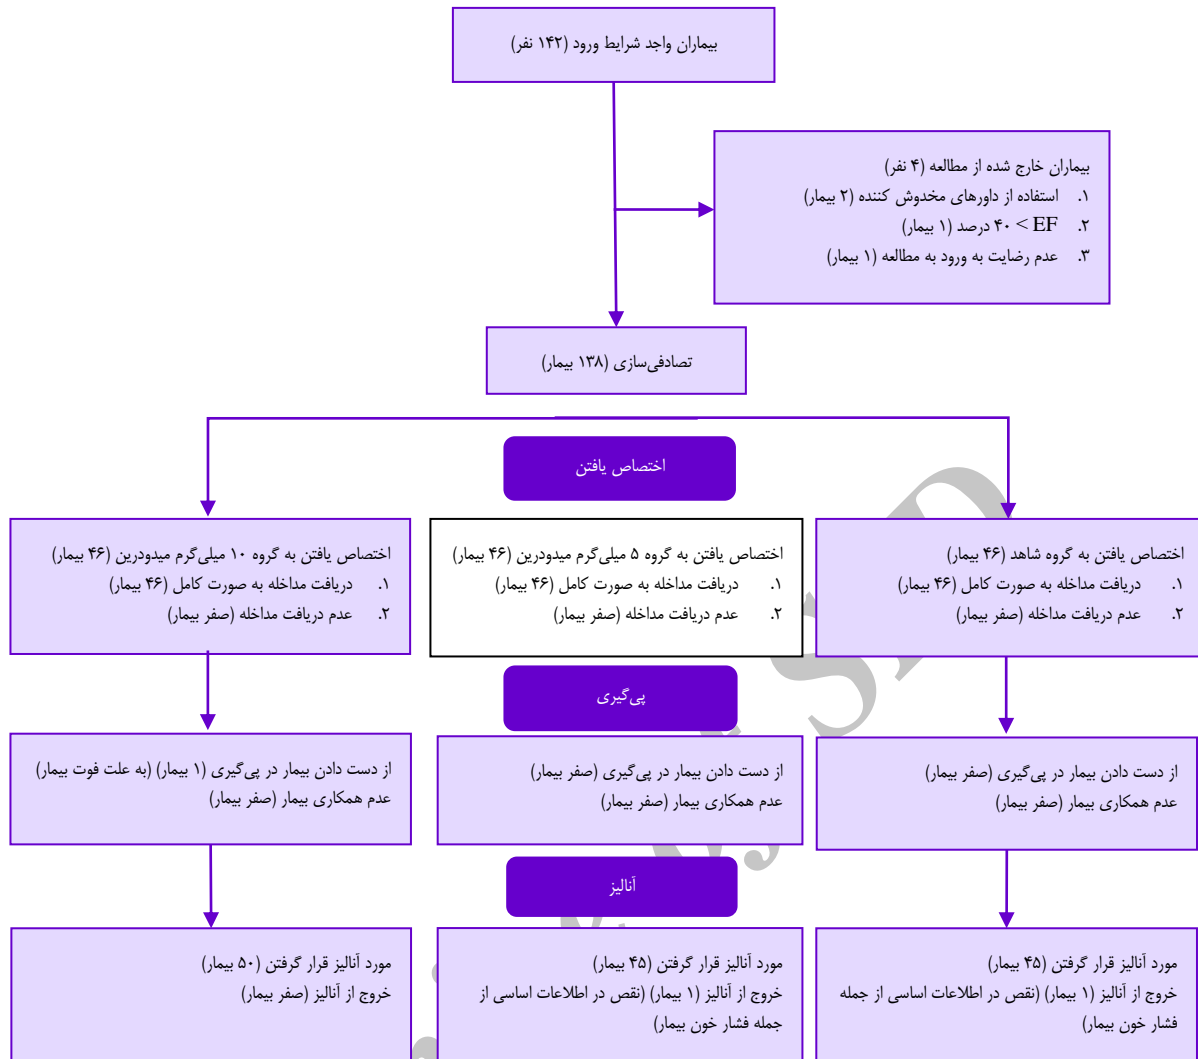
بیماران واجد شرایط ورود (۱۴۲ نفر)

بیماران خارج شده از مطالعه (۴ نفر)
۱. استفاده از داورهای مخدوش کننده (۲ بیمار)
۲. $EF <$ ۴۰ درصد (۱ بیمار)
۳. عدم رضایت به ورود به مطالعه (۱ بیمار)

تصادفی‌سازی (۱۳۸ بیمار)

اختصاص یافتن

اختصاص یافتن به گروه ۱۰ میلی‌گرم میدودرین (۴۶ بیمار)
۱. دریافت مداخله به صورت کامل (۴۶ بیمار)
۲. عدم دریافت مداخله (صفر بیمار)

اختصاص یافتن به گروه ۵ میلی‌گرم میدودرین (۴۶ بیمار)
۱. دریافت مداخله به صورت کامل (۴۶ بیمار)
۲. عدم دریافت مداخله (صفر بیمار)

اختصاص یافتن به گروه شاهد (۴۶ بیمار)
۱. دریافت مداخله به صورت کامل (۴۶ بیمار)
۲. عدم دریافت مداخله (صفر بیمار)

پی‌گیری

از دست دادن بیمار در پی‌گیری (۱ بیمار) (به علت فوت بیمار)
عدم همکاری بیمار (صفر بیمار)

از دست دادن بیمار در پی‌گیری (صفر بیمار)
عدم همکاری بیمار (صفر بیمار)

از دست دادن بیمار در پی‌گیری (صفر بیمار)
عدم همکاری بیمار (صفر بیمار)

آنالیز

مورد آنالیز قرار گرفتن (۵۰ بیمار)
خروج از آنالیز (صفر بیمار)

مورد آنالیز قرار گرفتن (۴۵ بیمار)
خروج از آنالیز (۱ بیمار) (نقص در اطلاعات اساسی از جمله فشار خون بیمار)

مورد آنالیز قرار گرفتن (۴۵ بیمار)
خروج از آنالیز (۱ بیمار) (نقص در اطلاعات اساسی از جمله فشار خون بیمار)